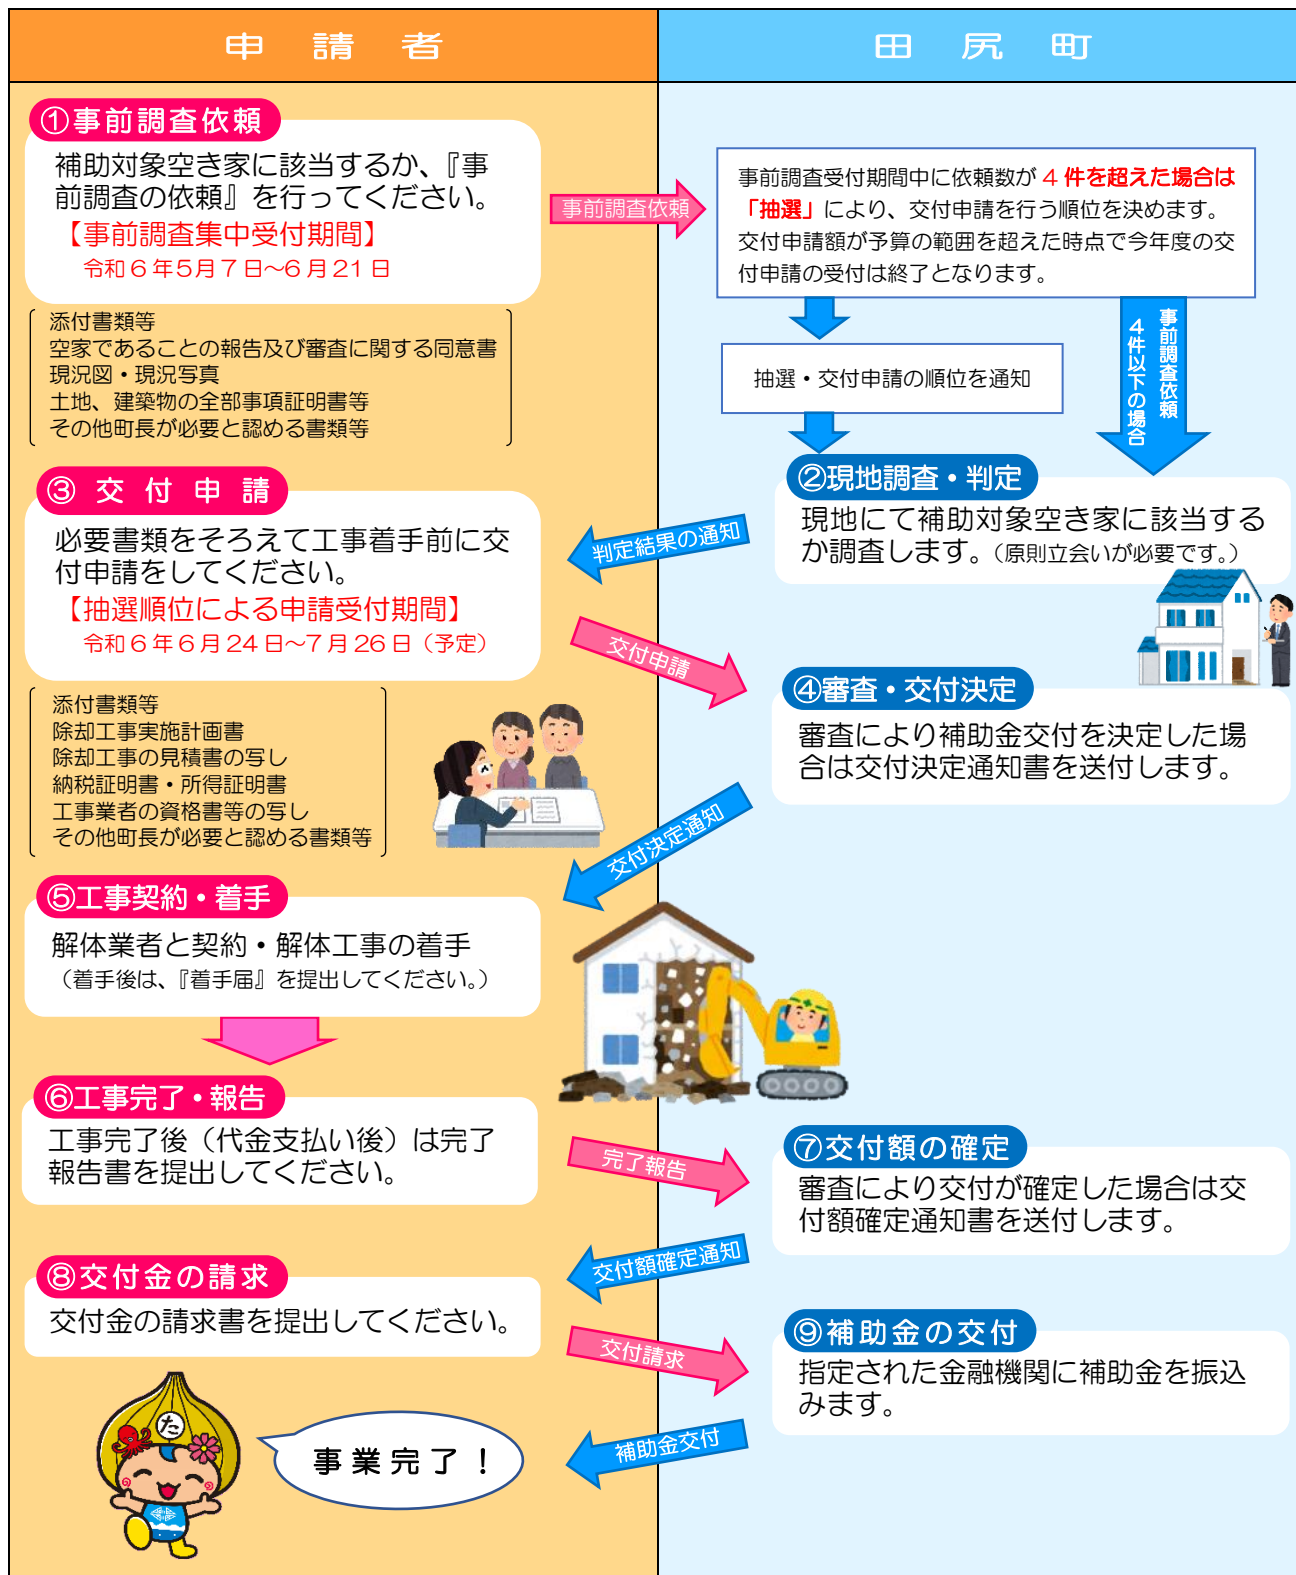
申　請　者

田　尻　町

①事前調査依頼
補助対象空き家に該当するか、『事前調査の依頼』を行ってください。
【事前調査集中受付期間】
令和６年５月７日～６月２１日

添付書類等
空家であることの報告及び審査に関する同意書
現況図・現況写真
土地、建築物の全部事項証明書等
その他町長が必要と認める書類等

事前調査依頼

事前調査受付期間中に依頼数が４件を超えた場合は「抽選」により、交付申請を行う順位を決めます。
交付申請額が予算の範囲を超えた時点で今年度の交付申請の受付は終了となります。

抽選・交付申請の順位を通知

事前調査依頼
４件以下の場合

②現地調査・判定
現地にて補助対象空き家に該当するか調査します。（原則立会いが必要です。）

判定結果の通知

③ 交 付 申 請
必要書類をそろえて工事着手前に交付申請をしてください。
【抽選順位による申請受付期間】
令和６年６月２４日～７月２６日（予定）

交付申請

添付書類等
除却工事実施計画書
除却工事の見積書の写し
納税証明書・所得証明書
工事業者の資格書等の写し
その他町長が必要と認める書類等

④審査・交付決定
審査により補助金交付を決定した場合は交付決定通知書を送付します。

交付決定通知

⑤工事契約・着手
解体業者と契約・解体工事の着手
（着手後は、『着手届』を提出してください。）

⑥工事完了・報告
工事完了後（代金支払い後）は完了報告書を提出してください。

完了報告

⑦交付額の確定
審査により交付が確定した場合は交付額確定通知書を送付します。

交付額確定通知

⑧交付金の請求
交付金の請求書を提出してください。

交付請求

⑨補助金の交付
指定された金融機関に補助金を振込みます。

補助金交付

た

事 業 完 了 ！